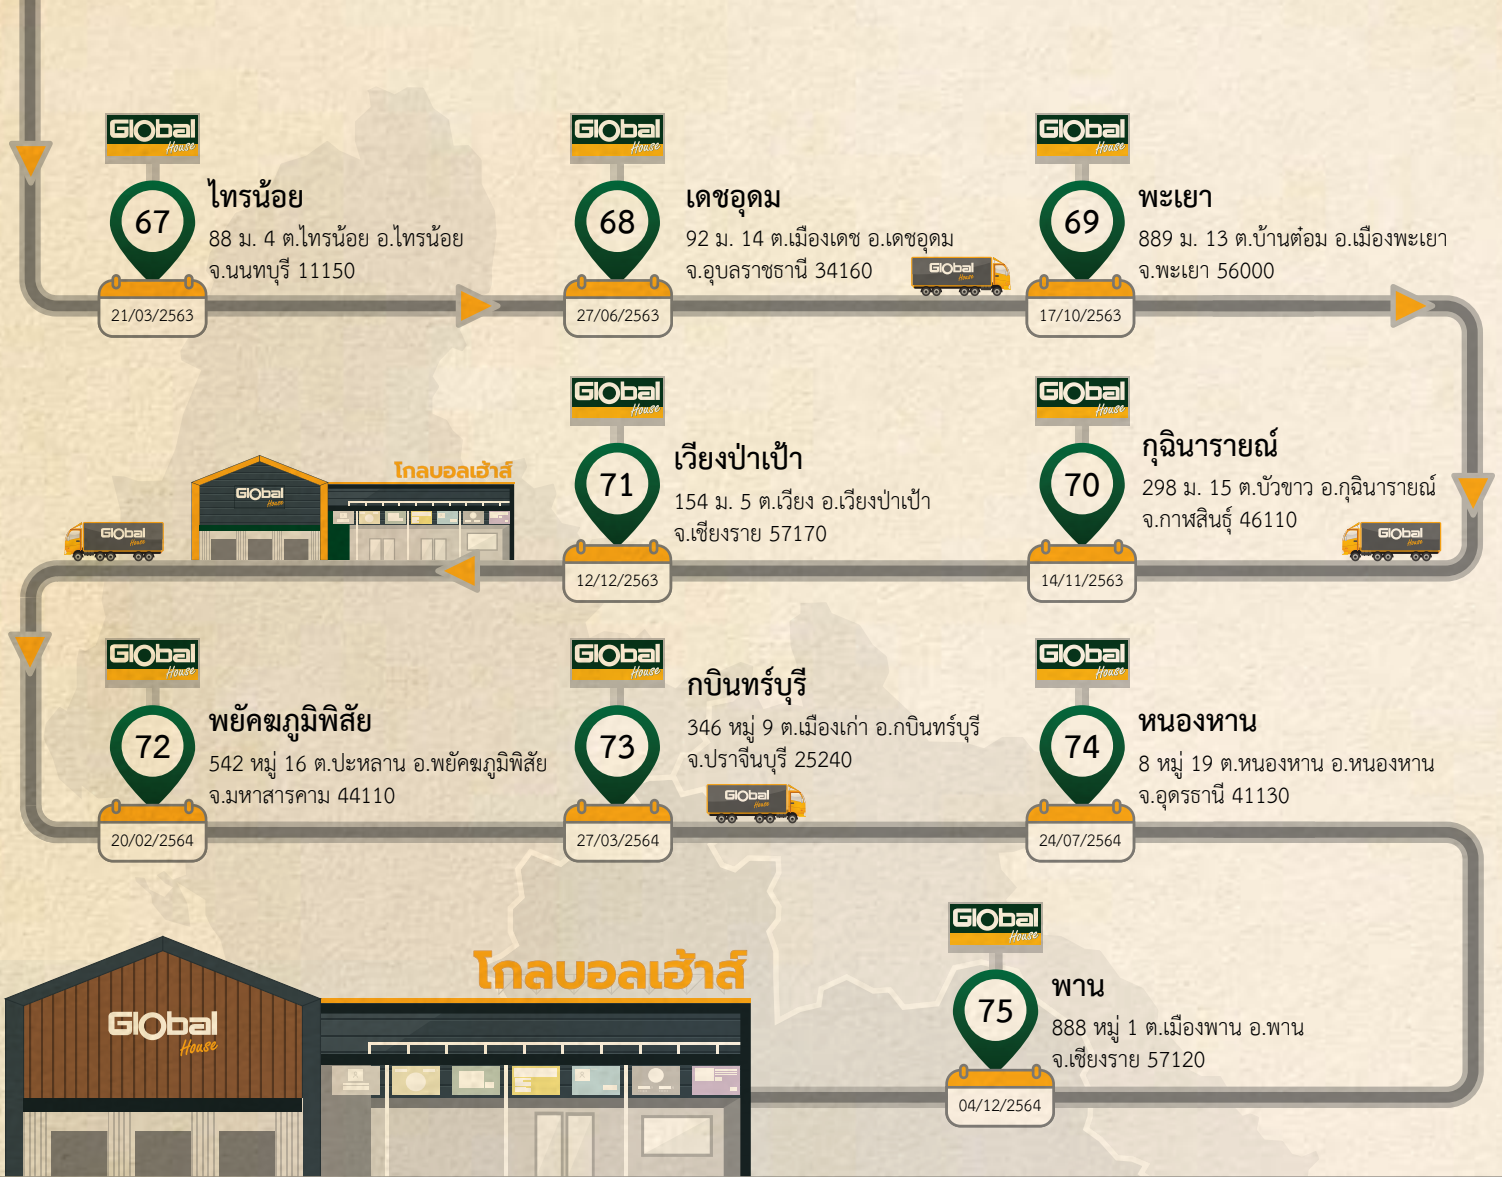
GlObal House
67
ไทรน้อย
88 ม. 4 ต.ไทรน้อย อ.ไทรน้อย จ.นนทบุรี 11150
21/03/2563

GlObal House
68
เดชอุดม
92 ม. 14 ต.เมืองเดช อ.เดชอุดม จ.อุบลราชธานี 34160
27/06/2563

GlObal House
69
พะเยา
889 ม. 13 ต.บ้านต๋อม อ.เมืองพะเยา จ.พะเยา 56000
17/10/2563

GlObal House
71
เวียงป่าเป้า
154 ม. 5 ต.เวียง อ.เวียงป่าเป้า จ.เชียงราย 57170
12/12/2563

GlObal House
70
กุฉินารายณ์
298 ม. 15 ต.บัวขาว อ.กุฉินารายณ์ จ.กาฬสินธุ์ 46110
14/11/2563

โกลบอลเฮ้าส์
GlObal House

GlObal House
72
พยัคฆภูมิพิสัย
542 หมู่ 16 ต.ปะหลาน อ.พยัคฆภูมิพิสัย จ.มหาสารคาม 44110
20/02/2564

GlObal House
73
กบินทร์บุรี
346 หมู่ 9 ต.เมืองเก่า อ.กบินทร์บุรี จ.ปราจีนบุรี 25240
27/03/2564

GlObal House
74
หนองหาน
8 หมู่ 19 ต.หนองหาน อ.หนองหาน จ.อุดรธานี 41130
24/07/2564

GlObal House
75
พาน
888 หมู่ 1 ต.เมืองพาน อ.พาน จ.เชียงราย 57120
04/12/2564

โกลบอลเฮ้าส์
GlObal House